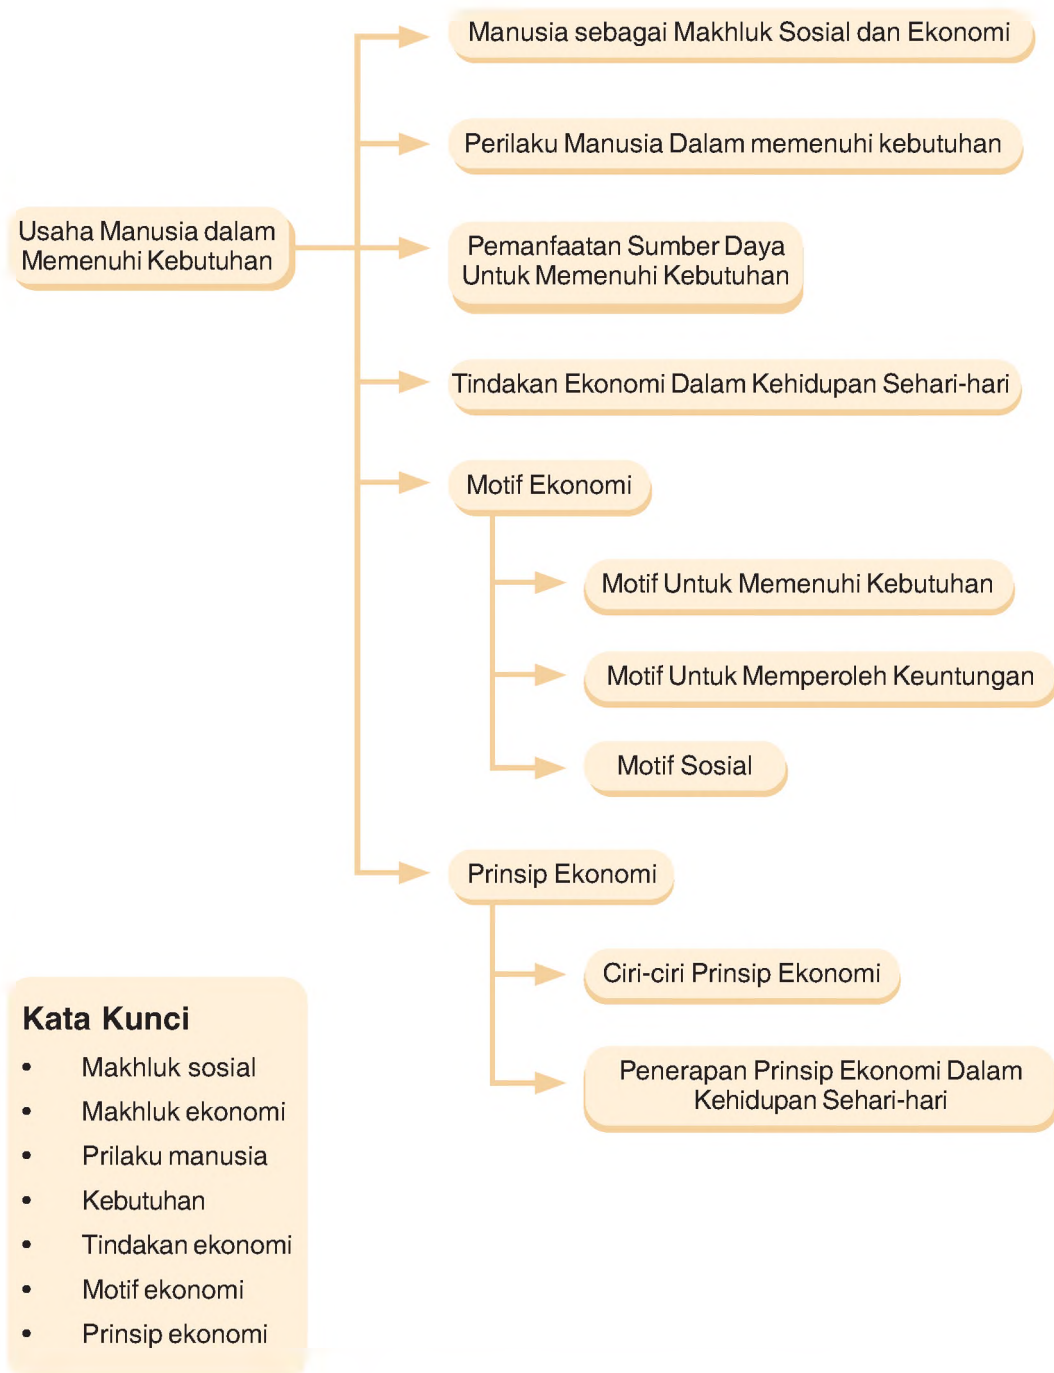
Usaha Manusia dalam Memenuhi Kebutuhan

Manusia sebagai Makhluk Sosial dan Ekonomi

Perilaku Manusia Dalam memenuhi kebutuhan

Pemanfaatan Sumber Daya Untuk Memenuhi Kebutuhan

Tindakan Ekonomi Dalam Kehidupan Sehari-hari

Motif Ekonomi

Motif Untuk Memenuhi Kebutuhan

Motif Untuk Memperoleh Keuntungan

Motif Sosial

Prinsip Ekonomi

Ciri-ciri Prinsip Ekonomi

Penerapan Prinsip Ekonomi Dalam Kehidupan Sehari-hari

Kata Kunci
• Makhluk sosial
• Makhluk ekonomi
• Prilaku manusia
• Kebutuhan
• Tindakan ekonomi
• Motif ekonomi
• Prinsip ekonomi